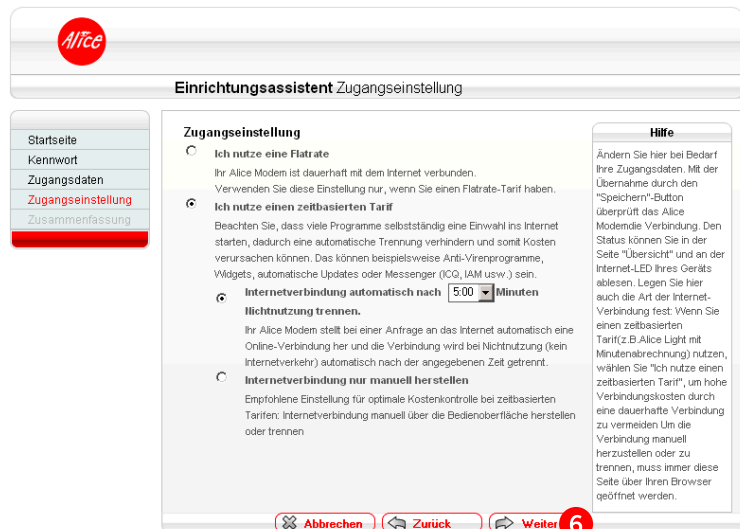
Alice

Einrichtungsassistent Zugangseinstellung

Startseite
Kennwort
Zugangsdaten
Zugangseinstellung
Zusammenfassung

Zugangseinstellung

Ich nutze eine Flatrate

Ihr Alice Modem ist dauerhaft mit dem Internet verbunden. Verwenden Sie diese Einstellung nur, wenn Sie einen Flatrate-Tarif haben.

Ich nutze einen zeitbasierten Tarif

Beachten Sie, dass viele Programme selbstständig eine Einwahl ins Internet starten, dadurch eine automatische Trennung verhindern und somit Kosten verursachen können. Das können beispielsweise Anti-Virenprogramme, Widgets, automatische Updates oder Messenger (ICQ, IAM usw.) sein.

Internetverbindung automatisch nach 5:00 Minuten Nichtnutzung trennen.

Ihr Alice Modem stellt bei einer Anfrage an das Internet automatisch eine Online-Verbindung her und die Verbindung wird bei Nichtnutzung (kein Internetverkehr) automatisch nach der angegebenen Zeit getrennt.

Internetverbindung nur manuell herstellen

Empfohlene Einstellung für optimale Kostenkontrolle bei zeitbasierten Tarifen: Internetverbindung manuell über die Bedienoberfläche herstellen oder trennen

Hilfe

Ändern Sie hier bei Bedarf Ihre Zugangsdaten. Mit der Übernahme durch den "Speichern"-Button überprüft das Alice Modemdie Verbindung. Den Status können Sie in der Seite "Übersicht" und an der Internet-LED Ihres Geräts ablesen. Legen Sie hier auch die Art der Internet-Verbindung fest: Wenn Sie einen zeitbasierten Tarif(z.B.Alice Light mit Minutenabrechnung) nutzen, wählen Sie "Ich nutze einen zeitbasierten Tarif", um hohe Verbindungskosten durch eine dauerhafte Verbindung zu vermeiden Um die Verbindung manuell herzustellen oder zu trennen, muss immer diese Seite über Ihren Browser geöffnet werden.

Abbrechen
Zurück
Weiter
6